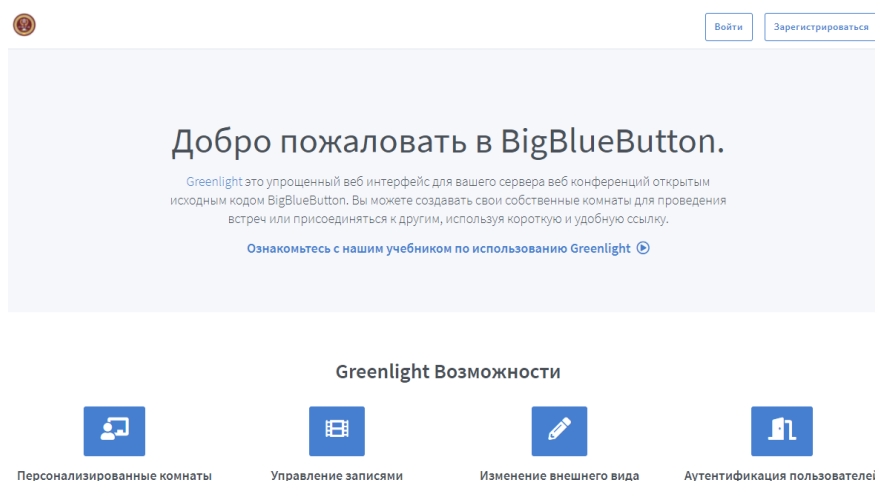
Войти
Зарегистрироваться

Добро пожаловать в BigBlueButton.

Greenlight это упрощенный веб интерфейс для вашего сервера веб конференций открытым исходным кодом BigBlueButton. Вы можете создавать свои собственные комнаты для проведения встреч или присоединяться к другим, используя короткую и удобную ссылку.

Ознакомьтесь с нашим учебником по использованию Greenlight

Greenlight Возможности

Персонализированные комнаты

Управление записями

Изменение внешнего вида

Аутентификация пользователей